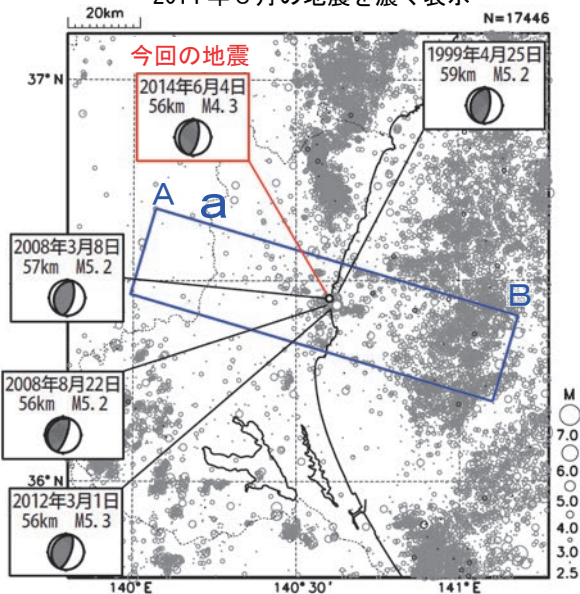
20km

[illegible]年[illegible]月の地震を濃く表示

N=17446

37° N

今回の地震

2014年6月4日
56km M4.3

1999年4月25日
59km M5.2

A

a

B

2008年3月8日
57km M5.2

2008年8月22日
56km M5.2

36° N

2012年3月1日
56km M5.3

140° E

140° 30′

141° E

M
7.0
6.0
5.0
4.0
3.0
2.5